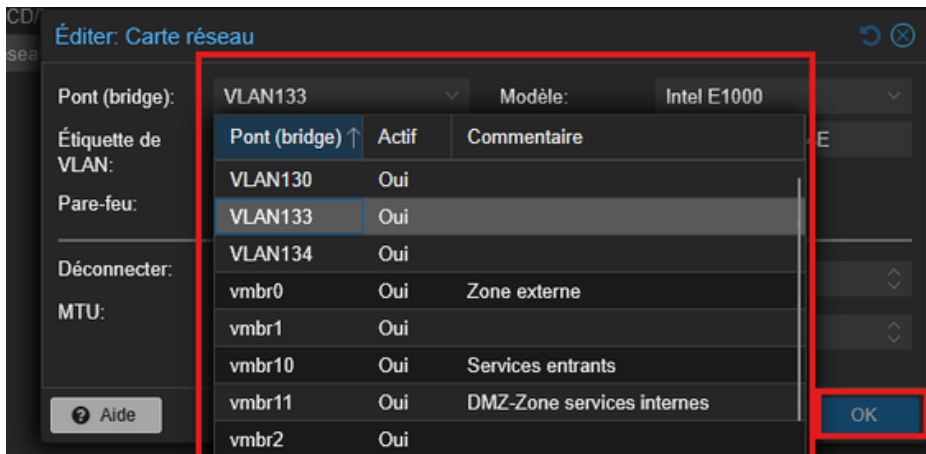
CD/
esea

Éditer: Carte réseau

Pont (bridge): VLAN133
Modèle: Intel E1000
Étiquette de VLAN:
Pare-feu:
Déconnecter:
MTU:

| Pont (bridge) ↑ | Actif | Commentaire |
|---|---|---|
| VLAN130 | Oui | |
| VLAN133 | Oui | |
| VLAN134 | Oui | |
| vmbr0 | Oui | Zone externe |
| vmbr1 | Oui | |
| vmbr10 | Oui | Services entrants |
| vmbr11 | Oui | DMZ-Zone services internes |
| vmbr2 | Oui | |

E

Aide
OK